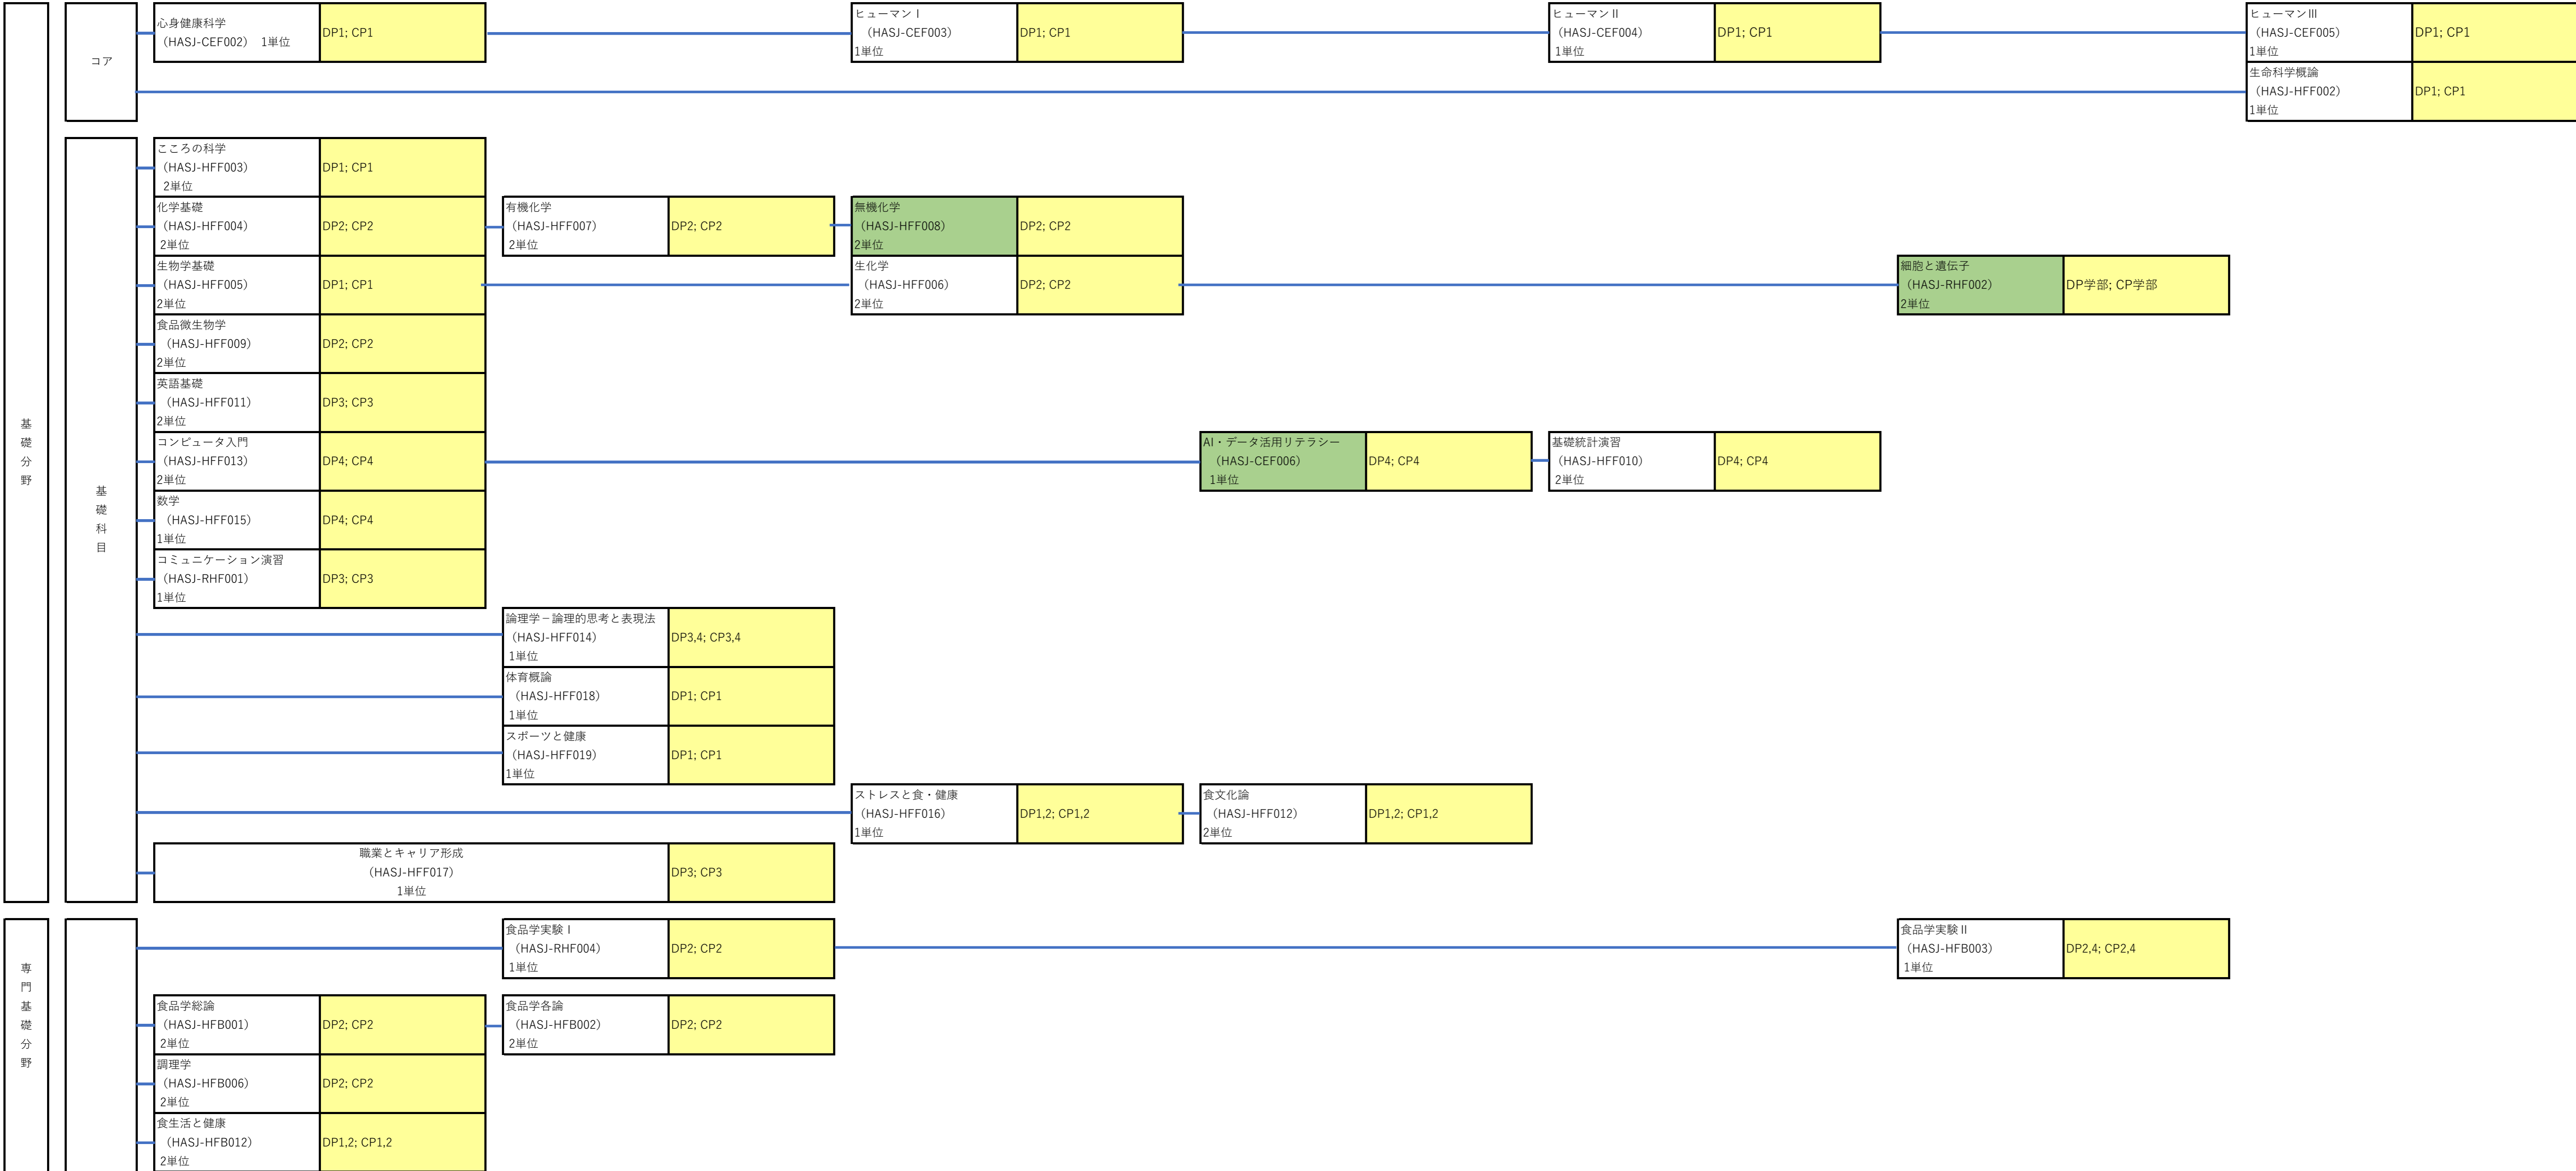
基礎分野

コア

心身健康科学
（HASJ-CEF002）　1単位
DP1; CP1

ヒューマンⅠ
（HASJ-CEF003）
1単位
DP1; CP1

ヒューマンⅡ
（HASJ-CEF004）
1単位
DP1; CP1

ヒューマンⅢ
（HASJ-CEF005）
1単位
DP1; CP1

生命科学概論
（HASJ-HFF002）
1単位
DP1; CP1

基礎科目

こころの科学
（HASJ-HFF003）
2単位
DP1; CP1

化学基礎
（HASJ-HFF004）
2単位
DP2; CP2

有機化学
（HASJ-HFF007）
2単位
DP2; CP2

無機化学
（HASJ-HFF008）
2単位
DP2; CP2

生物学基礎
（HASJ-HFF005）
2単位
DP1; CP1

生化学
（HASJ-HFF006）
2単位
DP2; CP2

細胞と遺伝子
（HASJ-RHF002）
2単位
DP学部; CP学部

食品微生物学
（HASJ-HFF009）
2単位
DP2; CP2

英語基礎
（HASJ-HFF011）
2単位
DP3; CP3

コンピュータ入門
（HASJ-HFF013）
2単位
DP4; CP4

AI・データ活用リテラシー
（HASJ-CEF006）
1単位
DP4; CP4

基礎統計演習
（HASJ-HFF010）
2単位
DP4; CP4

数学
（HASJ-HFF015）
1単位
DP4; CP4

コミュニケーション演習
（HASJ-RHF001）
1単位
DP3; CP3

論理学－論理的思考と表現法
（HASJ-HFF014）
1単位
DP3,4; CP3,4

体育概論
（HASJ-HFF018）
1単位
DP1; CP1

スポーツと健康
（HASJ-HFF019）
1単位
DP1; CP1

ストレスと食・健康
（HASJ-HFF016）
1単位
DP1,2; CP1,2

食文化論
（HASJ-HFF012）
2単位
DP1,2; CP1,2

職業とキャリア形成
（HASJ-HFF017）
1単位
DP3; CP3

専門基礎分野

食品学実験Ⅰ
（HASJ-RHF004）
1単位
DP2; CP2

食品学実験Ⅱ
（HASJ-HFB003）
1単位
DP2,4; CP2,4

食品学総論
（HASJ-HFB001）
2単位
DP2; CP2

食品学各論
（HASJ-HFB002）
2単位
DP2; CP2

調理学
（HASJ-HFB006）
2単位
DP2; CP2

食生活と健康
（HASJ-HFB012）
2単位
DP1,2; CP1,2